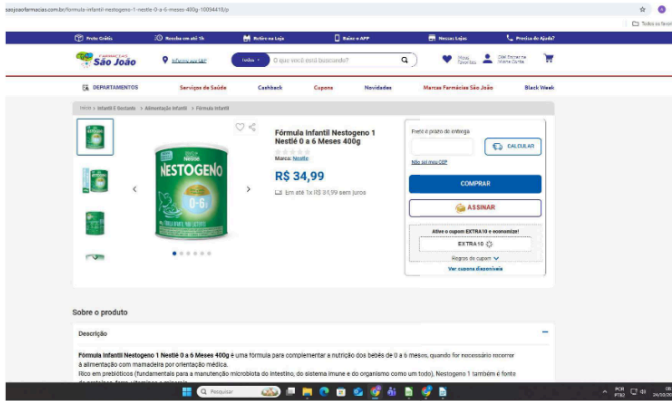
saojoaofarmacias.com.br/formula-infantil-nestogeno-1-nestle-0-a-6-meses-400g-10094410/p

Todos os fa

Frete Grátis | Receba em até 1h | Retire na Loja | Baixe o APP | Nossas Lojas | Precisa de Ajuda?

São João

Informe seu CEP

Todos | O que você está buscando?

Meus favoritos | Olá! Entre ou faça seu Cadastro

DEPARTAMENTOS | Serviços de Saúde | Cashback | Cupons | Novidades | Marcas Farmácias São João | Black Week

Home > Infantil E Gestante > Alimentação Infantil > Fórmula Infantil

NESTOGENO 0-6

Fórmula Infantil Nestogeno 1 Nestlé 0 a 6 Meses 400g

Marca: Nestlé

R$ 34,99

Em até 1x R$ 34,99 sem juros

Frete e prazo de entrega

CALCULAR

Não sei meu CEP

COMPRAR

ASSINAR

Ative o cupom EXTRA10 e economize!

EXTRA10

Regras do cupom

Ver cupons disponíveis

Sobre o produto

Descrição

Fórmula Infantil Nestogeno 1 Nestlé 0 a 6 Meses 400g é uma fórmula para complementar a nutrição dos bebês de 0 a 6 meses, quando for necessário recorrer à alimentação com mamadeira por orientação médica.
Rico em prebióticos (fundamentais para a manutenção microbiota do intestino, do sistema imune e do organismo como um todo), Nestogeno 1 também é fonte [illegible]

Pesquisar

POR PTB2